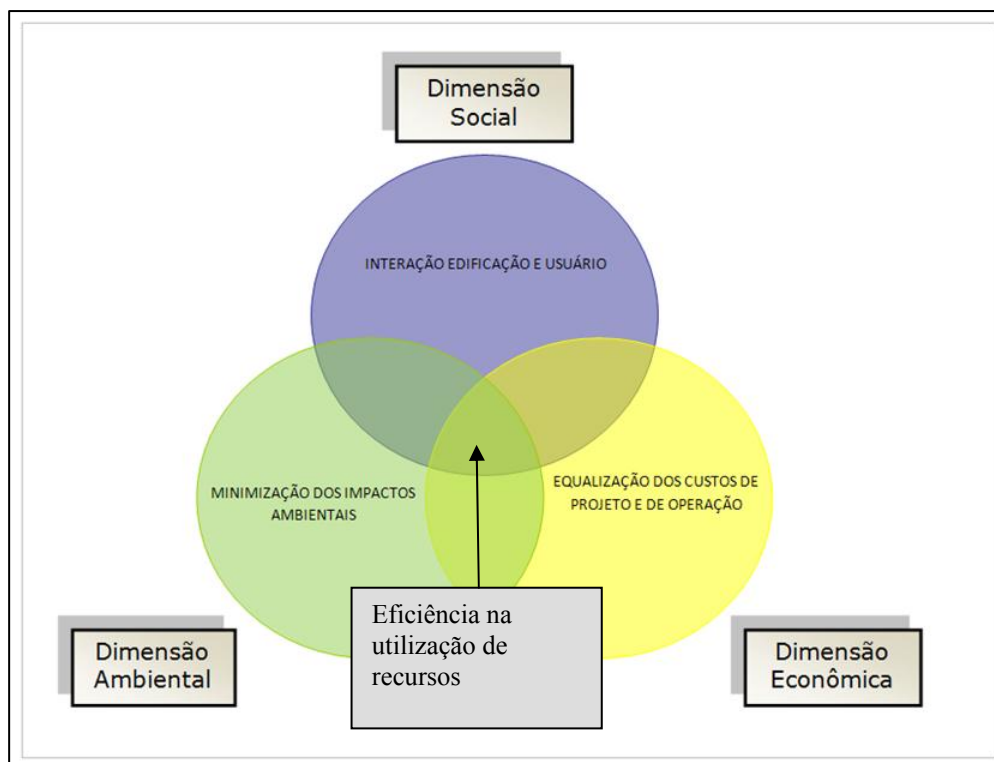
Dimensão Social

INTERAÇÃO EDIFICAÇÃO E USUÁRIO

MINIMIZAÇÃO DOS IMPACTOS AMBIENTAIS

EQUALIZAÇÃO DOS CUSTOS DE PROJETO E DE OPERAÇÃO

Eficiência na utilização de recursos

Dimensão Ambiental

Dimensão Econômica